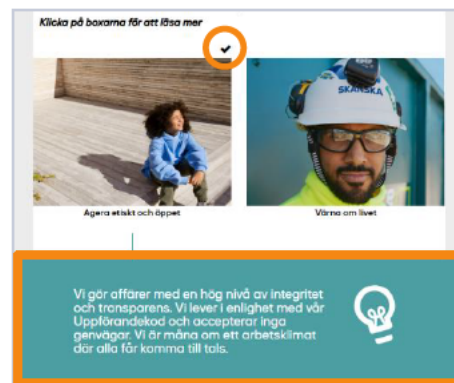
Klicka på boxarna för att läsa mer

SKANSKA

Agera etiskt och öppet

Värna om livet

Vi gör affärer med en hög nivå av integritet och transparens. Vi lever i enlighet med vår Uppförandekod och accepterar inga genvägar. Vi är måna om ett arbetsklimat där alla får komma till tals.